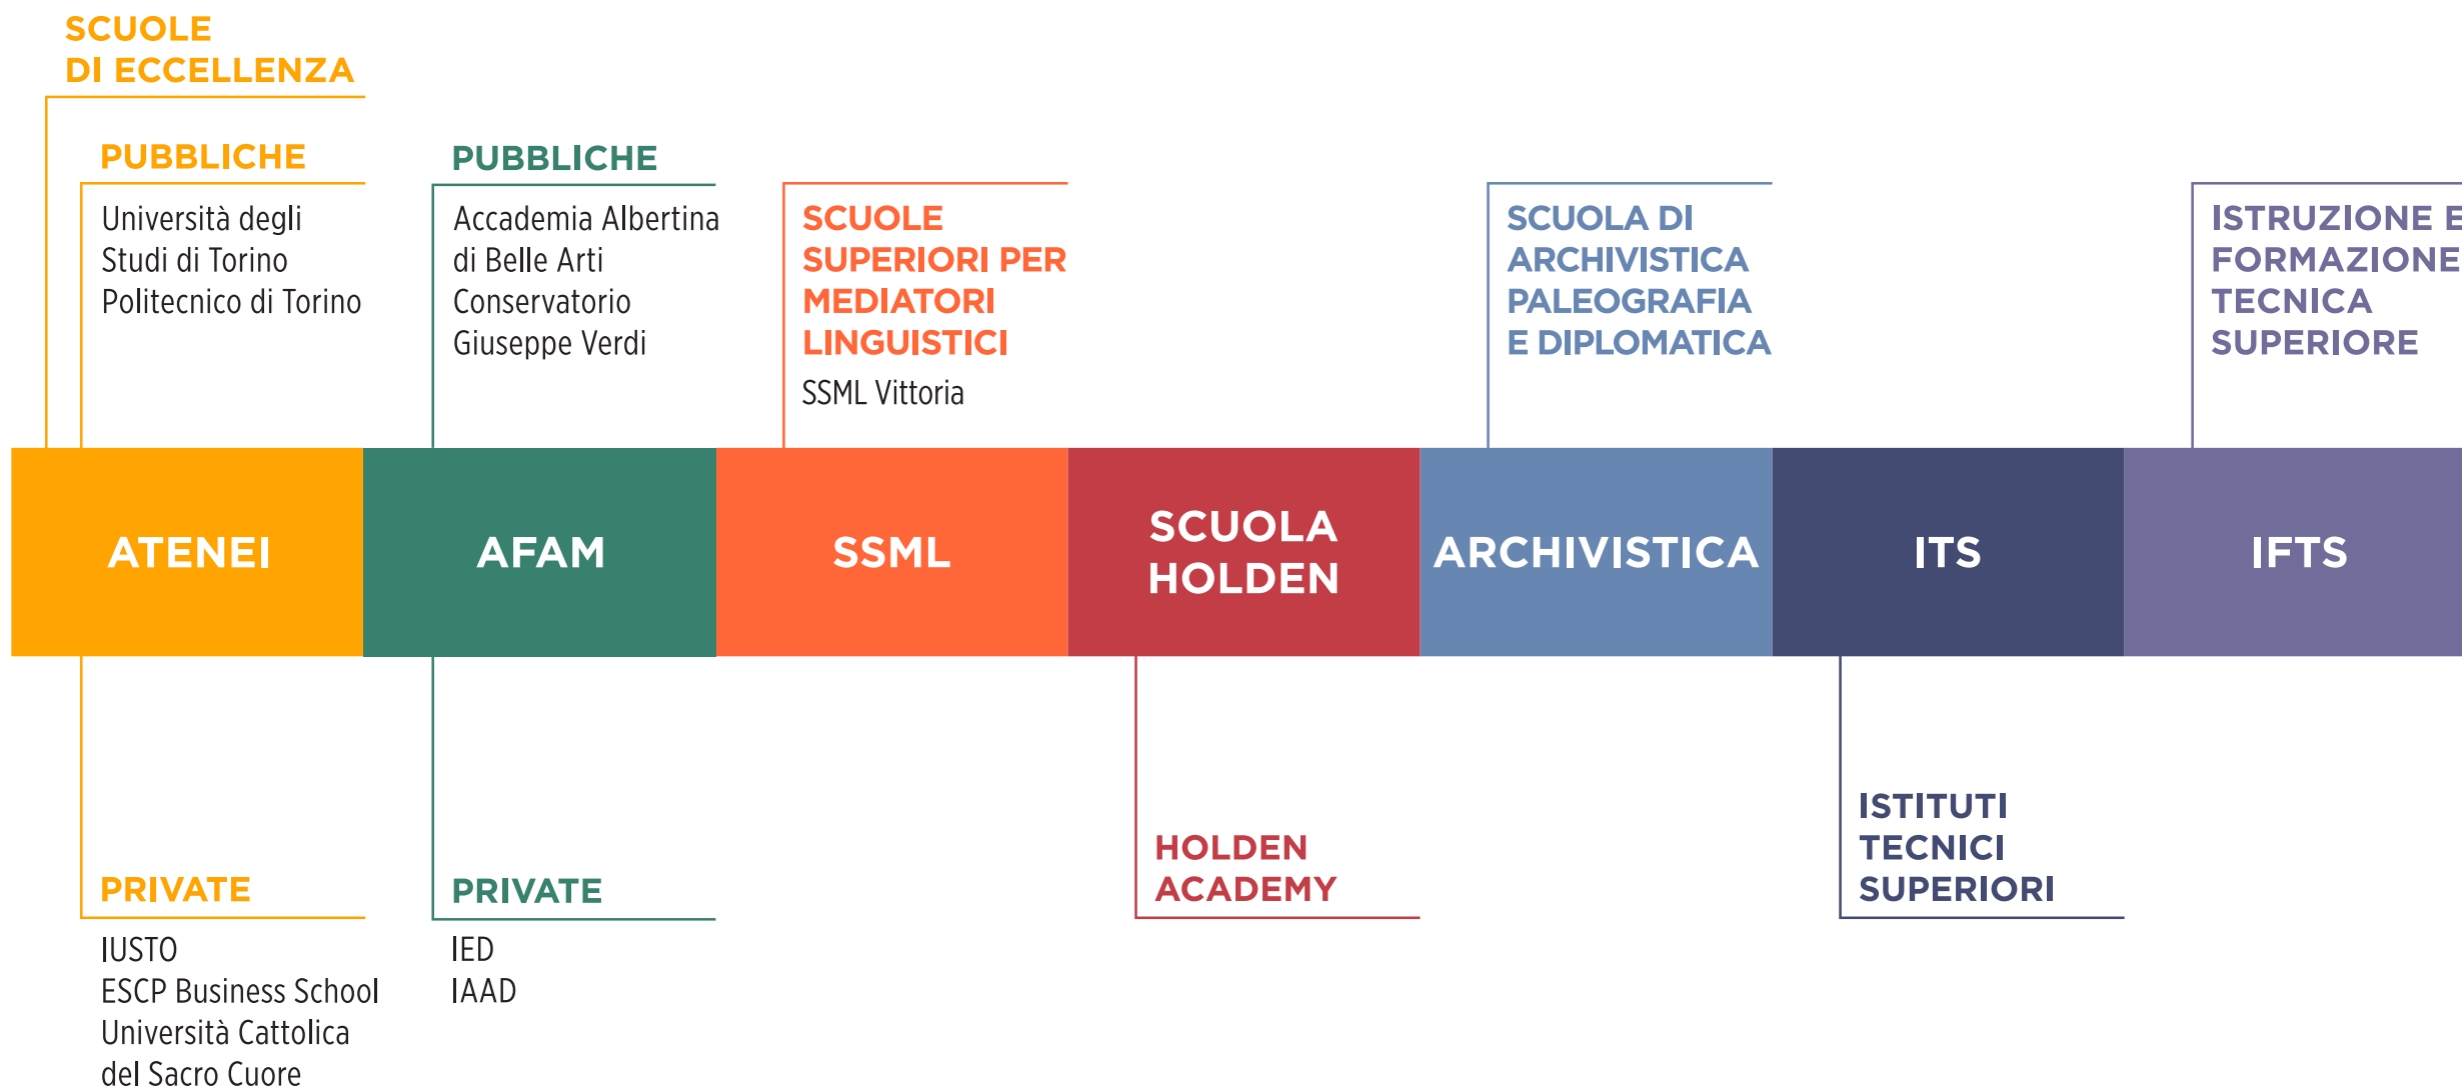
SCUOLE
DI ECCELLENZA

PUBBLICHE
Università degli Studi di Torino
Politecnico di Torino

PUBBLICHE
Accademia Albertina di Belle Arti
Conservatorio Giuseppe Verdi

SCUOLE SUPERIORI PER MEDIATORI LINGUISTICI
SSML Vittoria

SCUOLA DI ARCHIVISTICA PALEOGRAFIA E DIPLOMATICA

ISTRUZIONE E FORMAZIONE TECNICA SUPERIORE

ATENEI

AFAM

SSML

SCUOLA HOLDEN

ARCHIVISTICA

ITS

IFTS

PRIVATE
IUSTO
ESCP Business School
Università Cattolica del Sacro Cuore

PRIVATE
IED
IAAD

HOLDEN ACADEMY

ISTITUTI TECNICI SUPERIORI